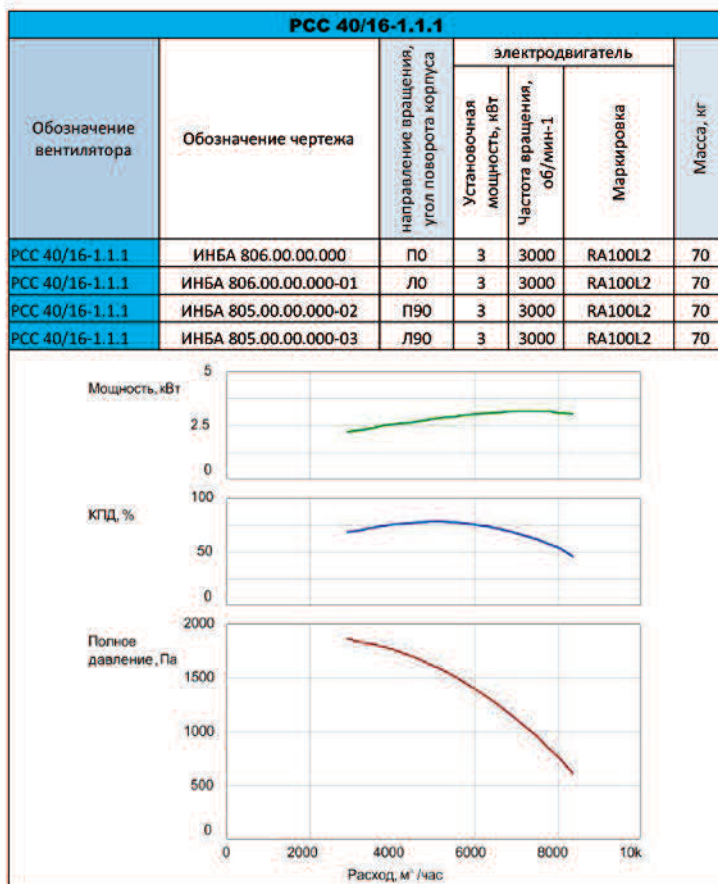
РСС 40/16-1.1.1

| Обозначение вентилятора | Обозначение чертежа | направление вращения, угол поворота корпуса | электродвигатель: Установочная мощность, кВт | электродвигатель: Частота вращения, об/мин-1 | электродвигатель: Маркировка | Масса, кг |
|---|---|---|---|---|---|---|
| РСС 40/16-1.1.1 | ИНБА 806.00.00.000 | П0 | 3 | 3000 | RA100L2 | 70 |
| РСС 40/16-1.1.1 | ИНБА 806.00.00.000-01 | Л0 | 3 | 3000 | RA100L2 | 70 |
| РСС 40/16-1.1.1 | ИНБА 805.00.00.000-02 | П90 | 3 | 3000 | RA100L2 | 70 |
| РСС 40/16-1.1.1 | ИНБА 805.00.00.000-03 | Л90 | 3 | 3000 | RA100L2 | 70 |

Мощность, кВт
5
2.5
0

КПД, %
100
50
0

Полное давление, Па
2000
1500
1000
500
0

0 2000 4000 6000 8000 10k
Расход, м³/час